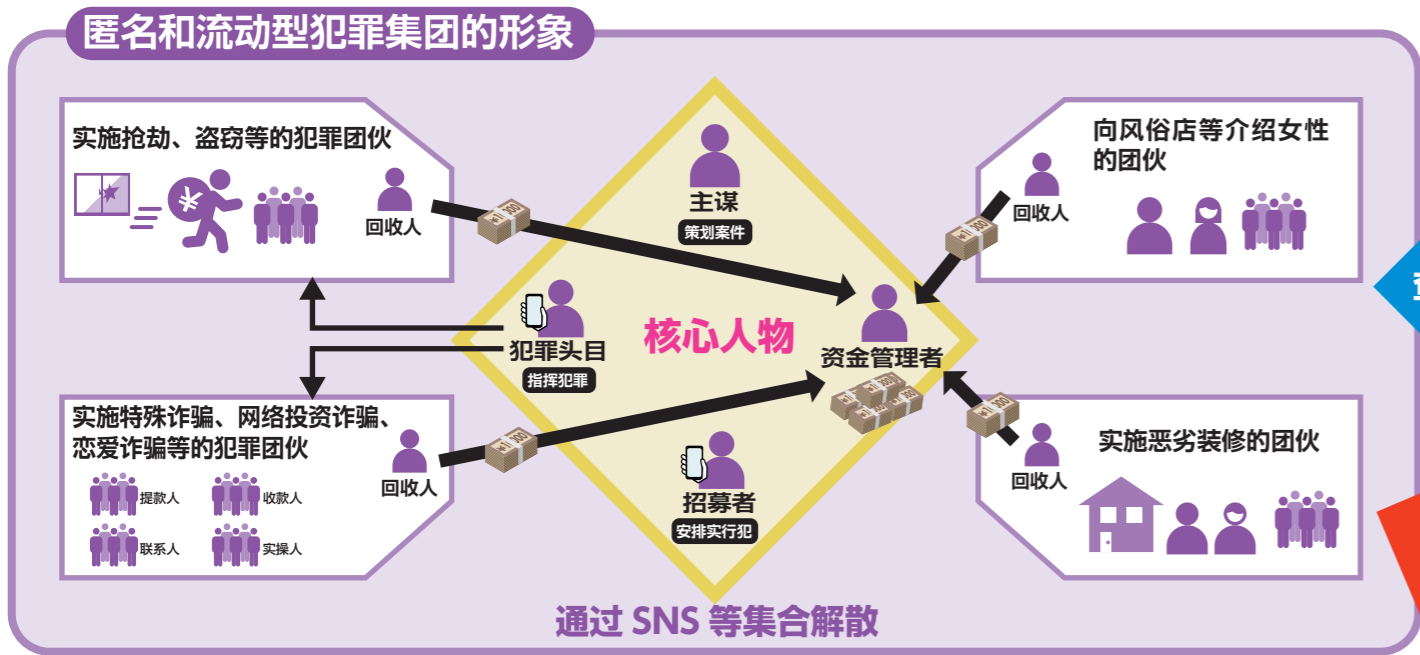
匿名和流动型犯罪集团的形象

实施抢劫、盗窃等的犯罪团伙

回收人

主谋
策划案件

向风俗店等介绍女性的团伙

回收人

犯罪头目
指挥犯罪

核心人物

资金管理者

实施特殊诈骗、网络投资诈骗、恋爱诈骗等的犯罪团伙

回收人

提款人
收款人
联系人
实操人

招募者
安排实行犯

实施恶劣装修的团伙

回收人

通过 SNS 等集合解散